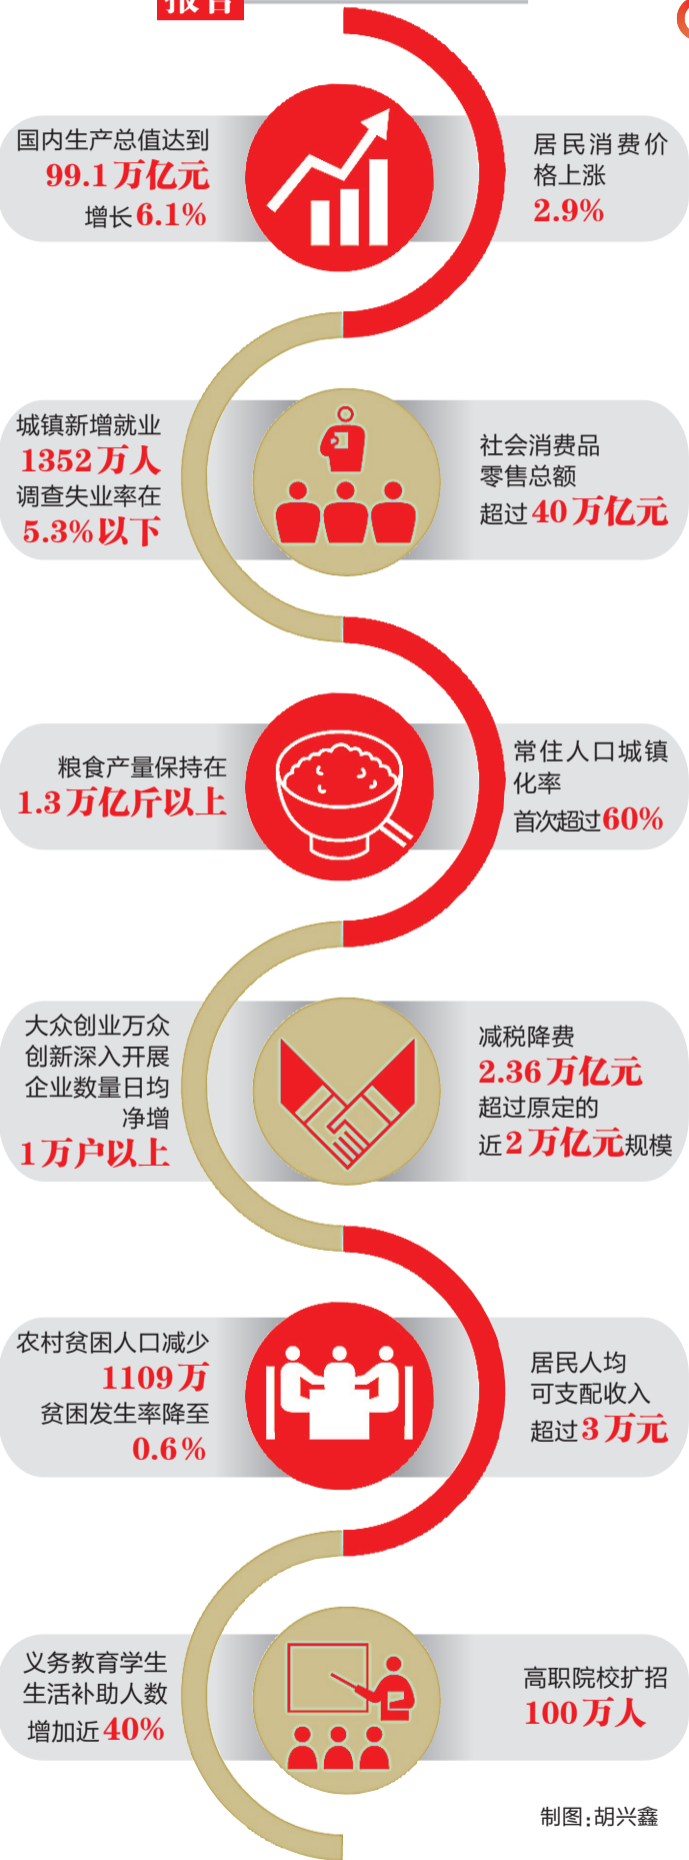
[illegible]

国内生产总值达到
99.1万亿元
增长6.1%

居民消费价格上涨
2.9%

城镇新增就业
1352万人
调查失业率在
5.3%以下

社会消费品零售总额
超过40万亿元

粮食产量保持在
1.3万亿斤以上

常住人口城镇化率
首次超过60%

大众创业万众创新深入开展
企业数量日均净增
1万户以上

减税降费
2.36万亿元
超过原定的
近2万亿元规模

农村贫困人口减少
1109万
贫困发生率降至
0.6%

居民人均可支配收入
超过3万元

义务教育学生生活补助人数
增加近40%

高职院校扩招
100万人

制图:胡兴鑫